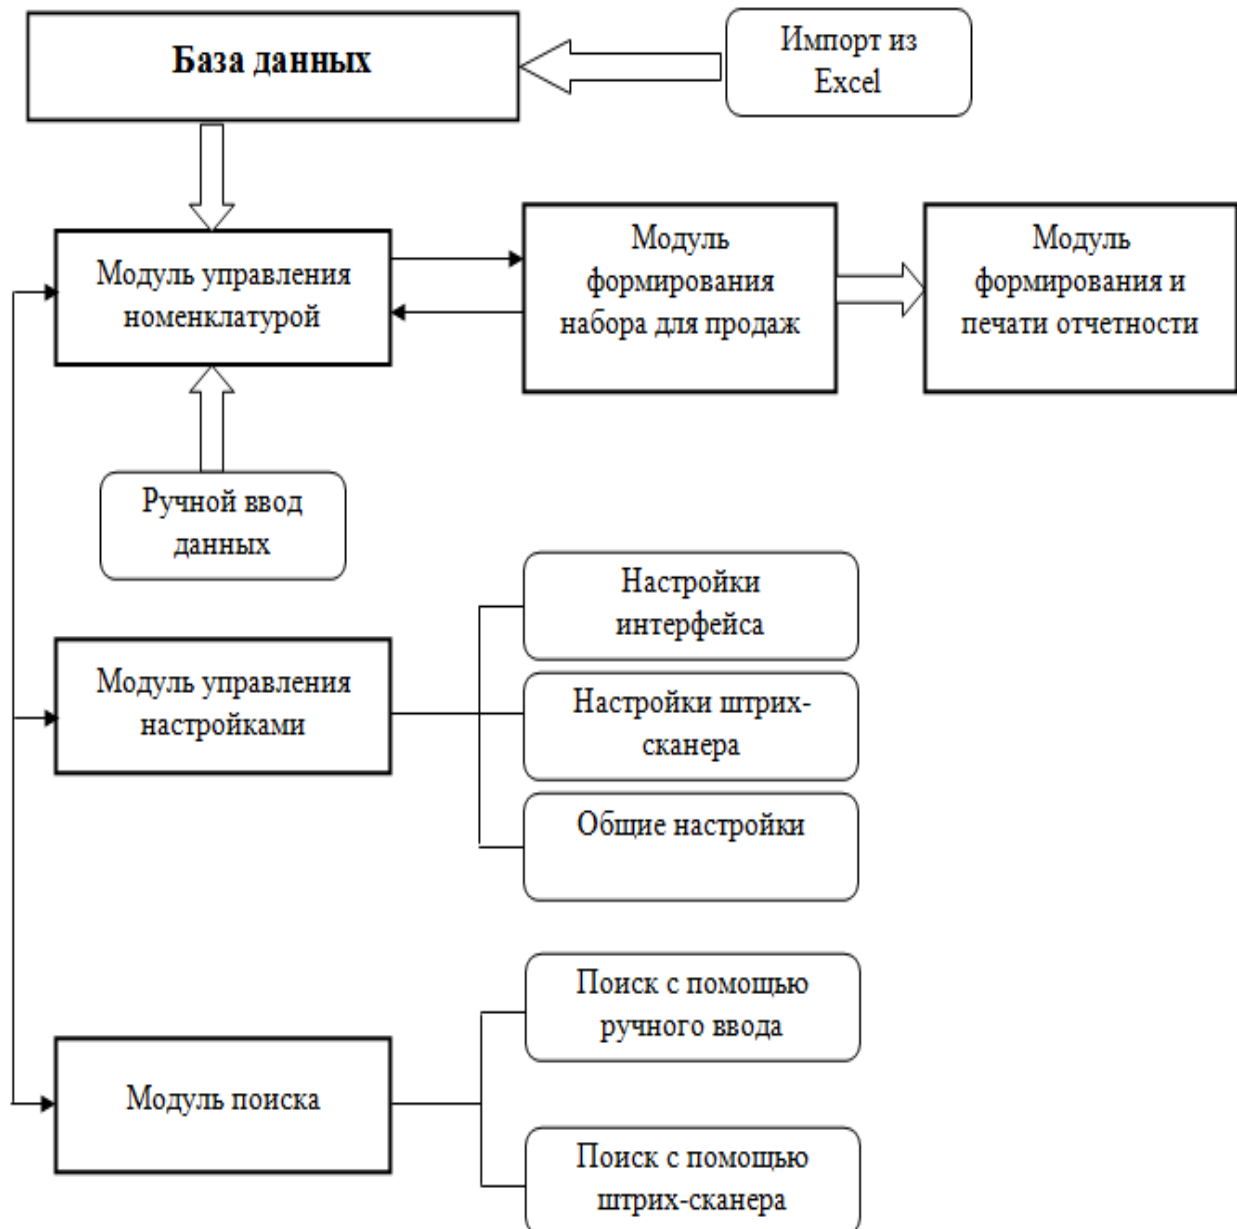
База данных

Импорт из Excel

Модуль управления номенклатурой

Модуль формирования набора для продаж

Модуль формирования и печати отчетности

Ручной ввод данных

Настройки интерфейса

Модуль управления настройками

Настройки штрих-сканера

Общие настройки

Поиск с помощью ручного ввода

Модуль поиска

Поиск с помощью штрих-сканера